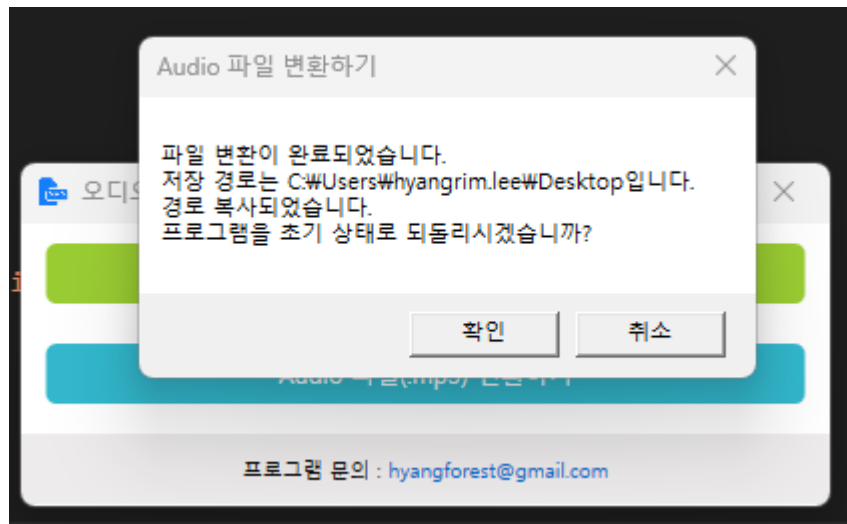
Audio 파일 변환하기

파일 변환이 완료되었습니다.
저장 경로는 C:₩Users₩hyangrim.lee₩Desktop입니다.
경로 복사되었습니다.
프로그램을 초기 상태로 되돌리시겠습니까?

확인
취소

오디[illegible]

Audio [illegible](.mp3) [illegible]

프로그램 문의 : hyangforest@gmail.com